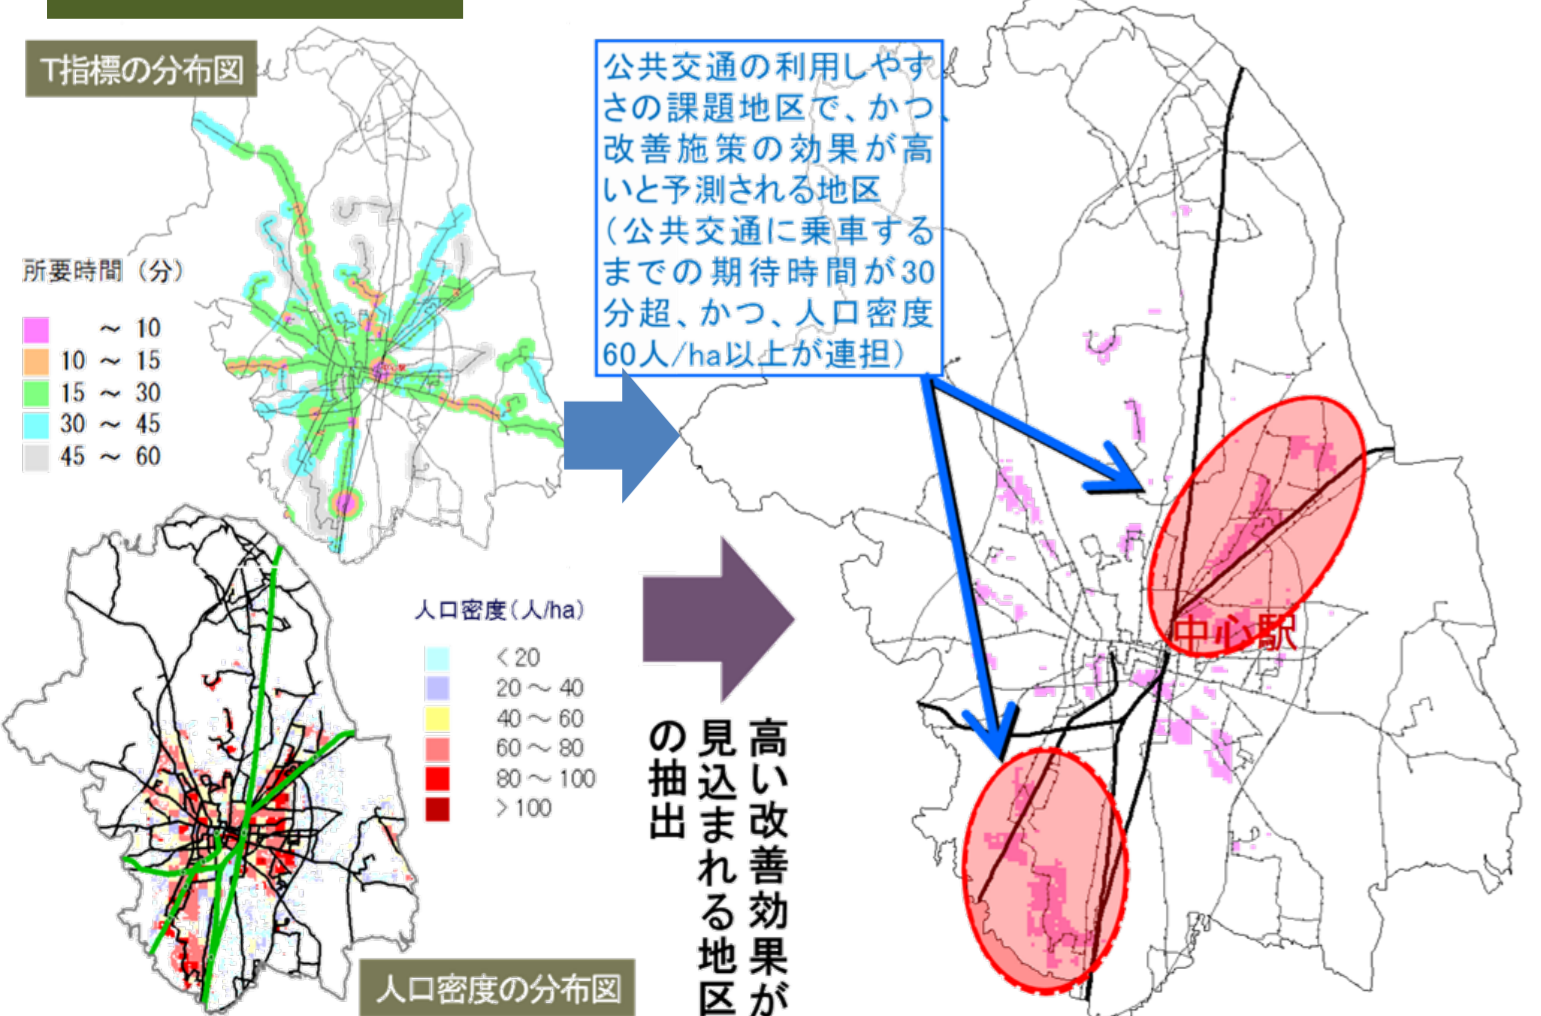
T指標の分布図

所要時間（分）

| | |
|---|---|
| | ～ 10 |
| | 10 ～ 15 |
| | 15 ～ 30 |
| | 30 ～ 45 |
| | 45 ～ 60 |

公共交通の利用しやすさの課題地区で、かつ、改善施策の効果が高いと予測される地区（公共交通に乗車するまでの期待時間が30分超、かつ、人口密度60人/ha以上が連担）

人口密度（人/ha）

| | |
|---|---|
| | ＜20 |
| | 20 ～ 40 |
| | 40 ～ 60 |
| | 60 ～ 80 |
| | 80 ～ 100 |
| | ＞100 |

高い改善効果が見込まれる地区の抽出

中心駅

人口密度の分布図